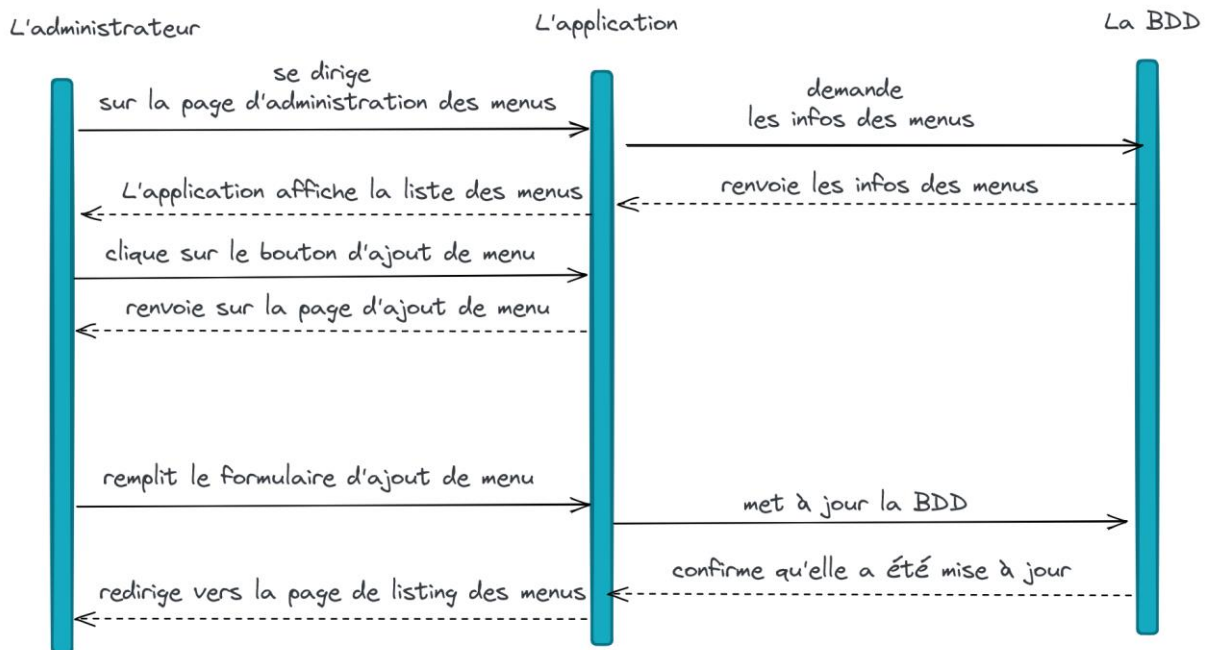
L'administrateur

L'application

La BDD

se dirige sur la page d'administration des menus

demande les infos des menus

L'application affiche la liste des menus

renvoie les infos des menus

clique sur le bouton d'ajout de menu

renvoie sur la page d'ajout de menu

remplit le formulaire d'ajout de menu

met à jour la BDD

confirme qu'elle a été mise à jour

redirige vers la page de listing des menus